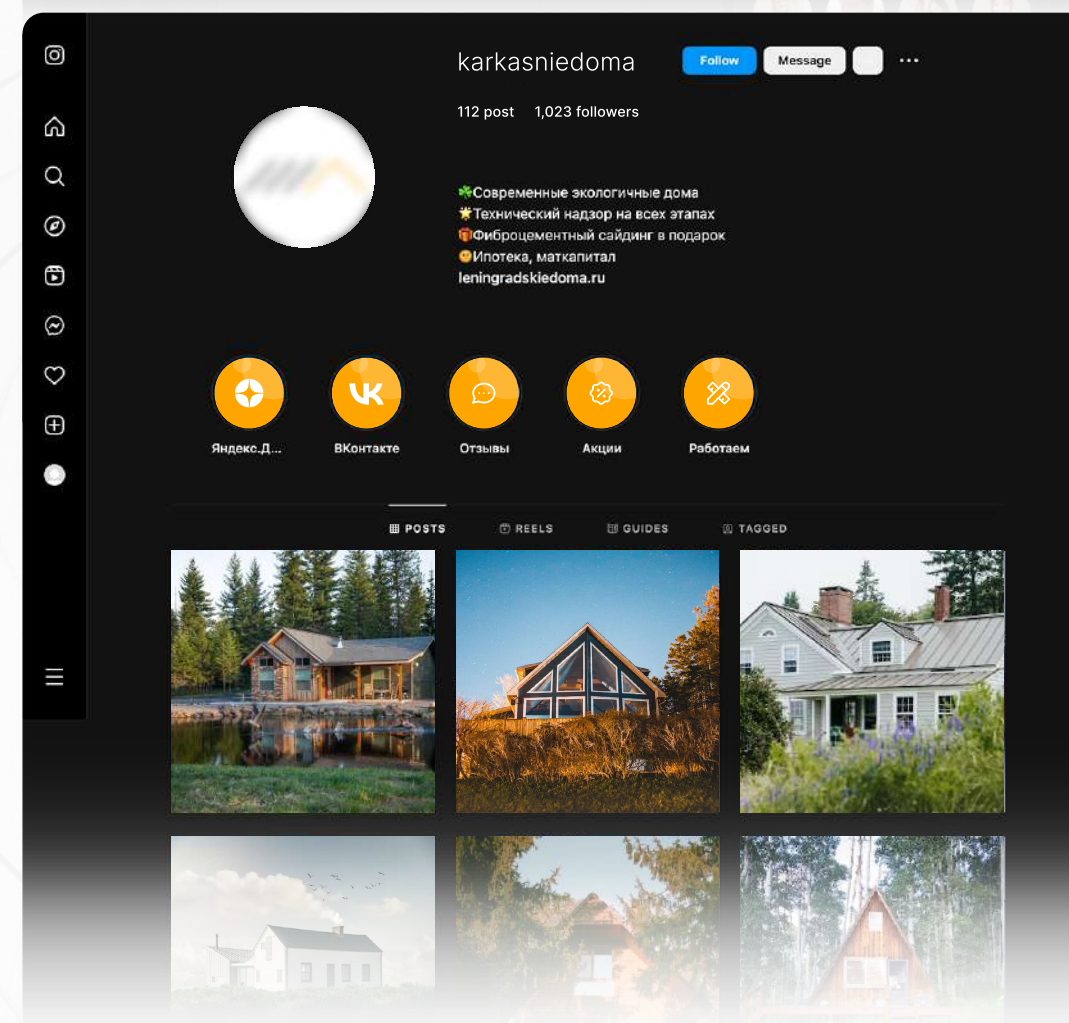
karkasniedoma Follow Message ···

112 post 1,023 followers

☘️Современные экологичные дома
🌟Технический надзор на всех этапах
🎁Фиброцементный сайдинг в подарок
😉Ипотека, маткапитал
leningradskiedoma.ru

Яндекс.Д... ВКонтакте Отзывы Акции Работаем

POSTS REELS GUIDES TAGGED